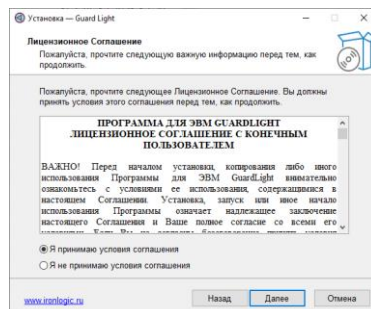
Установка — Guard Light

Лицензионное Соглашение

Пожалуйста, прочтите следующую важную информацию перед тем, как продолжить.

Пожалуйста, прочтите следующее Лицензионное Соглашение. Вы должны принять условия этого соглашения перед тем, как продолжить.

ПРОГРАММА ДЛЯ ЭВМ GUARDLIGHT
ЛИЦЕНЗИОННОЕ СОГЛАШЕНИЕ С КОНЕЧНЫМ ПОЛЬЗОВАТЕЛЕМ

ВАЖНО! Перед началом установки, копирования либо иного использования Программы для ЭВМ GuardLight внимательно ознакомьтесь с условиями ее использования, содержащимися в настоящем Соглашении. Установка, запуск или иное начало использования Программы означает надлежащее заключение настоящего Соглашения и Ваше полное согласие со всеми его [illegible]

Я принимаю условия соглашения

Я не принимаю условия соглашения

www.ironlogic.ru

Назад

Далее

Отмена